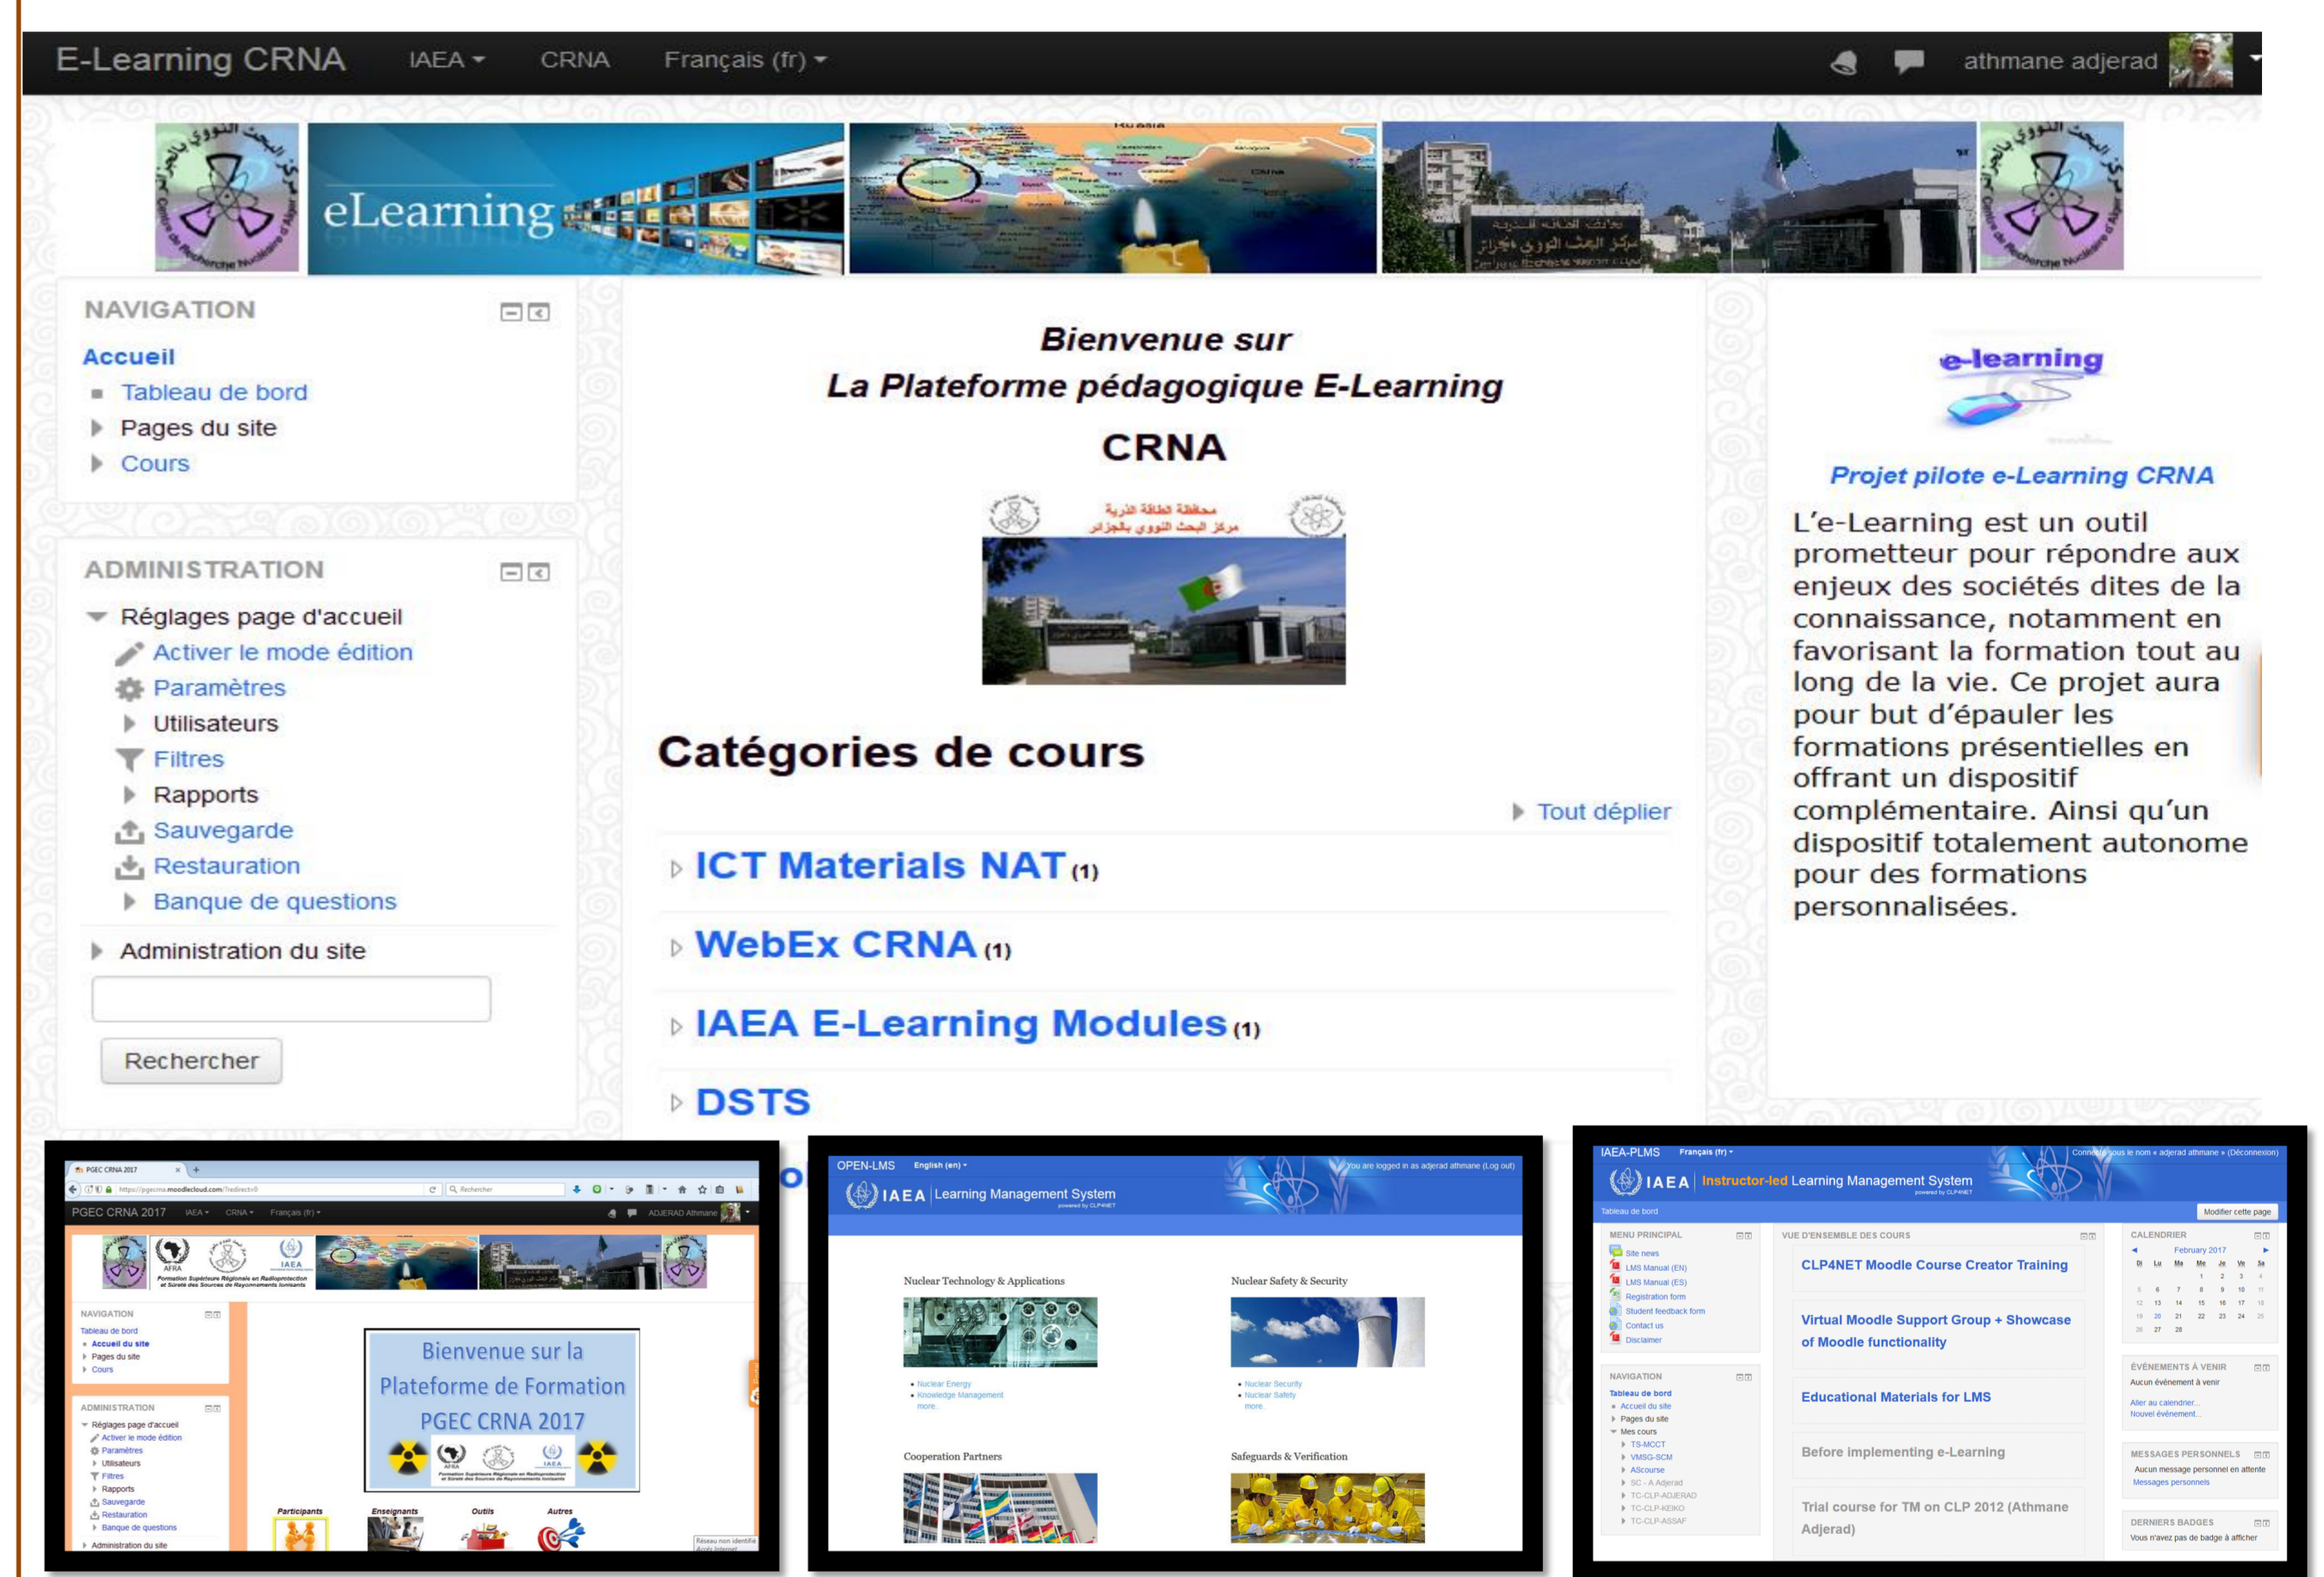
E-Learning CRNA IAEA CRNA Français (fr) athmane adjerad

eLearning

NAVIGATION

Accueil
Tableau de bord
Pages du site
Cours

ADMINISTRATION

Réglages page d'accueil
Activer le mode édition
Paramètres
Utilisateurs
Filtres
Rapports
Sauvegarde
Restauration
Banque de questions
Administration du site

Rechercher

Bienvenue sur
La Plateforme pédagogique E-Learning
CRNA

Catégories de cours

Tout déplier

ICT Materials NAT (1)

WebEx CRNA (1)

IAEA E-Learning Modules (1)

DSTS

e-learning

Projet pilote e-Learning CRNA

L'e-Learning est un outil prometteur pour répondre aux enjeux des sociétés dites de la connaissance, notamment en favorisant la formation tout au long de la vie. Ce projet aura pour but d'épauler les formations présentielles en offrant un dispositif complémentaire. Ainsi qu'un dispositif totalement autonome pour des formations personnalisées.

PGEC CRNA 2017 IAEA CRNA Français (fr) ADJERAD Athmane

NAVIGATION
Tableau de bord
Accueil du site
Pages du site
Cours

ADMINISTRATION
Réglages page d'accueil
Activer le mode édition
Paramètres
Utilisateurs
Filtres
Rapports
Sauvegarde
Restauration
Banque de questions
Administration du site

Bienvenue sur la Plateforme de Formation PGEC CRNA 2017

Participants Enseignants Outils Autres

OPEN-LMS English (en)
IAEA Learning Management System
You are logged in as adjerad athmane (Log out)

Nuclear Technology & Applications
Nuclear Energy
Knowledge Management
more...

Nuclear Safety & Security
Nuclear Security
Nuclear Safety
more...

Cooperation Partners

Safeguards & Verification

IAEA-PLMS Français (fr)
IAEA Instructor-led Learning Management System
Tableau de bord
Modifier cette page

MENU PRINCIPAL
Site news
LMS Manual (EN)
LMS Manual (ES)
Registration form
Student feedback form
Contact us
Disclaimer

NAVIGATION
Tableau de bord
Accueil du site
Pages du site
Mes cours
TS-MCCT
VMSG-SCM
AScourse
SC - A Adjerad
TC-CLP-ADJERAD
TC-CLP-KEIKO
TC-CLP-ASSAF

VUE D'ENSEMBLE DES COURS
CLP4NET Moodle Course Creator Training
Virtual Moodle Support Group + Showcase of Moodle functionality
Educational Materials for LMS
Before implementing e-Learning
Trial course for TM on CLP 2012 (Athmane Adjerad)

CALENDRIER
February 2017

ÉVÉNEMENTS À VENIR
Aucun événement à venir
Aller au calendrier...
Nouvel événement...

MESSAGES PERSONNELS
Aucun message personnel en attente
Messages personnels

DERNIERS BADGES
Vous n'avez pas de badge à afficher